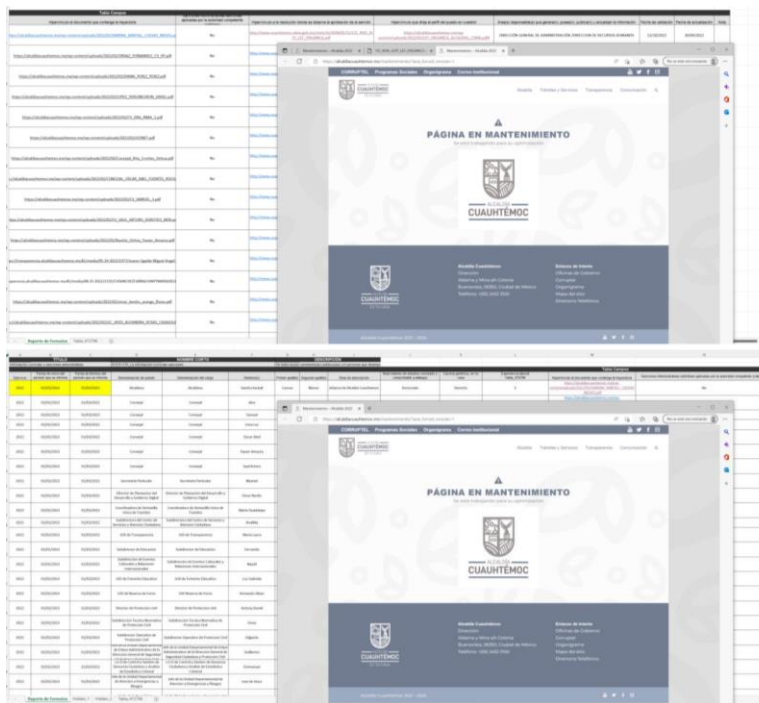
PÁGINA EN MANTENIMIENTO

CUAUHTÉMOC

CORRUPTEL Programas Sociales Organigrama Correo Institucional

Alcaldía Cuauhtémoc

Enlaces de Interés

PÁGINA EN MANTENIMIENTO

CUAUHTÉMOC

CORRUPTEL Programas Sociales Organigrama Correo Institucional

Alcaldía Cuauhtémoc

Enlaces de Interés

Tabla Campos

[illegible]